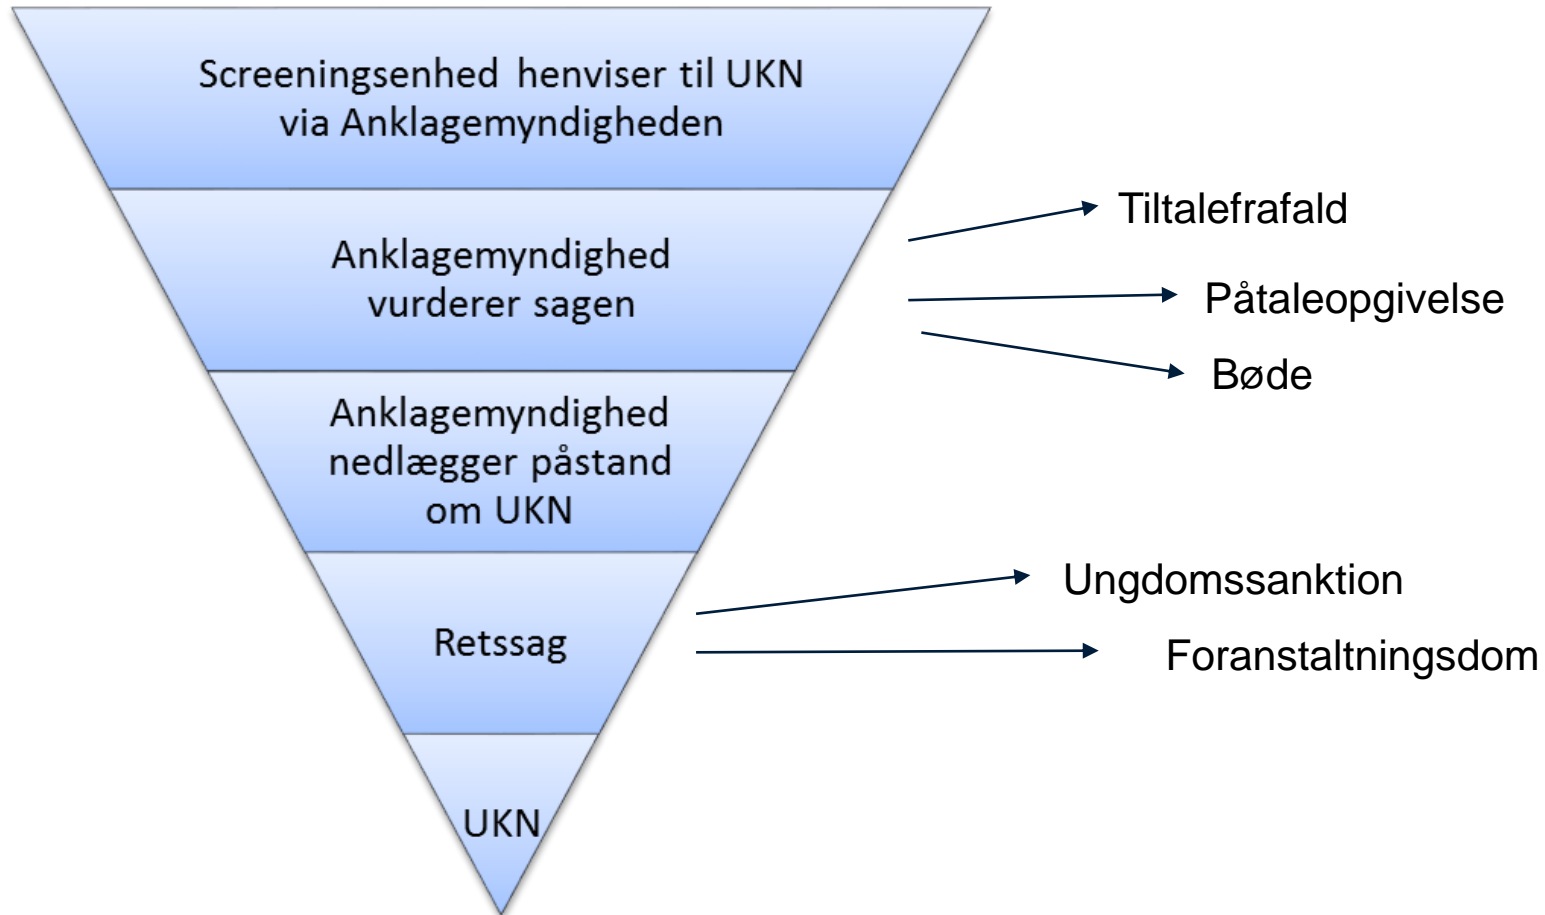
Screeningsenhed henviser til UKN via Anklagemyndigheden

Anklagemyndighed vurderer sagen

Tiltalefrafald

Påtaleopgivelse

Bøde

Anklagemyndighed nedlægger påstand om UKN

Retssag

Ungdomssanktion

Foranstaltningsdom

UKN